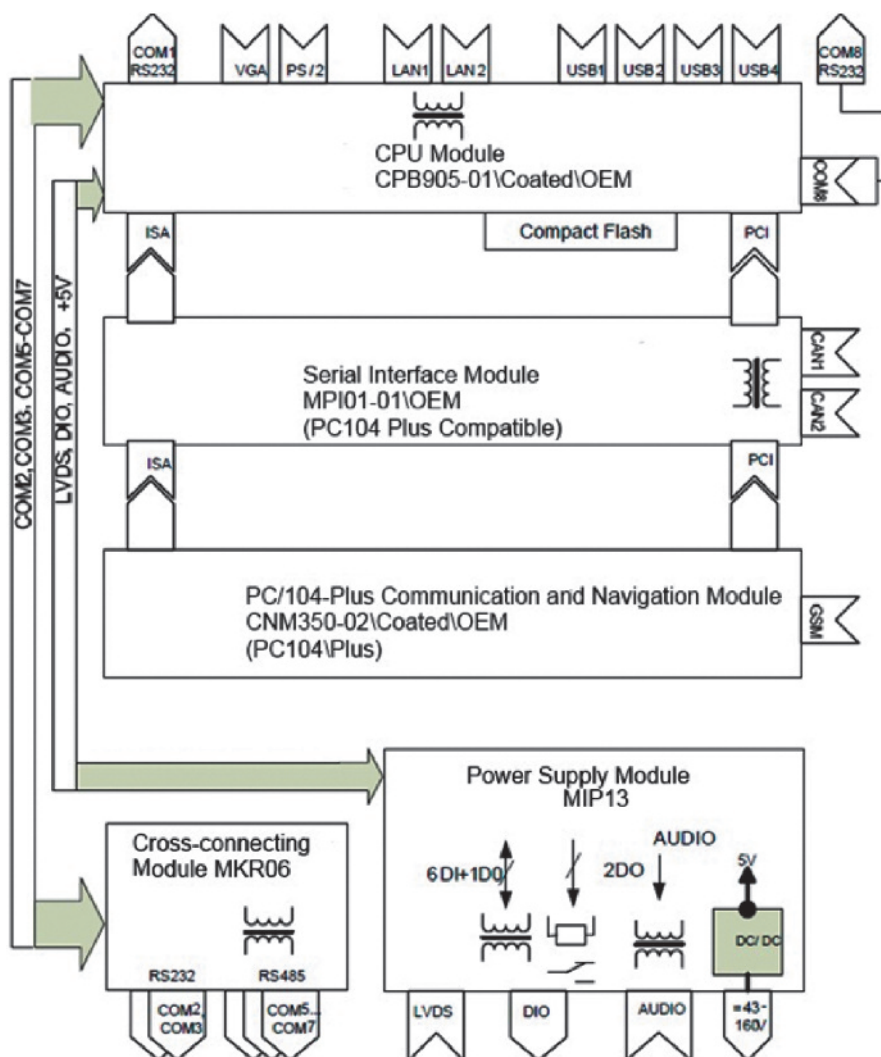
COM1 RS232
VGA
PS/2
LAN1
LAN 2
USB1
USB2
USB3
USB4
COM8 RS232

CPU Module
CPB905-01\Coated\OEM

COM6

ISA
Compact Flash
PCI

COM2,COM3, COM5-COM7
LVDS, DIO, AUDIO, +5V

Serial Interface Module
MPI01-01\OEM
(PC104 Plus Compatible)

CAN1
CAN2

ISA
PCI

PC/104-Plus Communication and Navigation Module
CNM350-02\Coated\OEM
(PC104\Plus)

GSM

Power Supply Module
MIP13

6 DI+1DO
2DO
AUDIO
5V
DC/DC

Cross-connecting
Module MKR06

RS232
RS485

COM2, COM3
COM5... COM7
LVDS
DIO
AUDIO
=43-160V